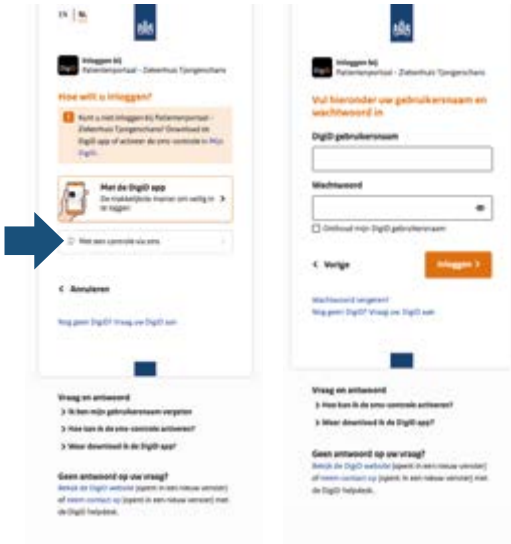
EN | NL

DigiD Inloggen bij Patiëntenportaal - Ziekenhuis Tjongerschans

Hoe wilt u inloggen?

Kunt u met inloggen bij Patiëntenportaal - Ziekenhuis Tjongerschans? Download de DigiD app of activeer de sms-controle in Mijn DigiD.

Met de DigiD app
De makkelijkste manier om veilig in te loggen

Met een controle via sms

< Annuleren

Nog geen DigiD? Vraag uw DigiD aan

Vraag en antwoord
> Ik ben mijn gebruikersnaam vergeten
> Hoe kan ik de sms-controle activeren?
> Waar download ik de DigiD app?

Geen antwoord op uw vraag?
Bekijk de DigiD website (opent in een nieuwe venster) of neem contact op (opent in een nieuwe venster) met de DigiD helpdesk.

DigiD Inloggen bij Patiëntenportaal - Ziekenhuis Tjongerschans

Vul hieronder uw gebruikersnaam en wachtwoord in

DigiD gebruikersnaam

Wachtwoord

Onthoud mijn DigiD gebruikersnaam

< Vorige

Inloggen >

Wachtwoord vergeten?
Nog geen DigiD? Vraag uw DigiD aan

Vraag en antwoord
> Hoe kan ik de sms-controle activeren?
> Waar download ik de DigiD app?

Geen antwoord op uw vraag?
Bekijk de DigiD website (opent in een nieuwe venster) of neem contact op (opent in een nieuwe venster) met de DigiD helpdesk.